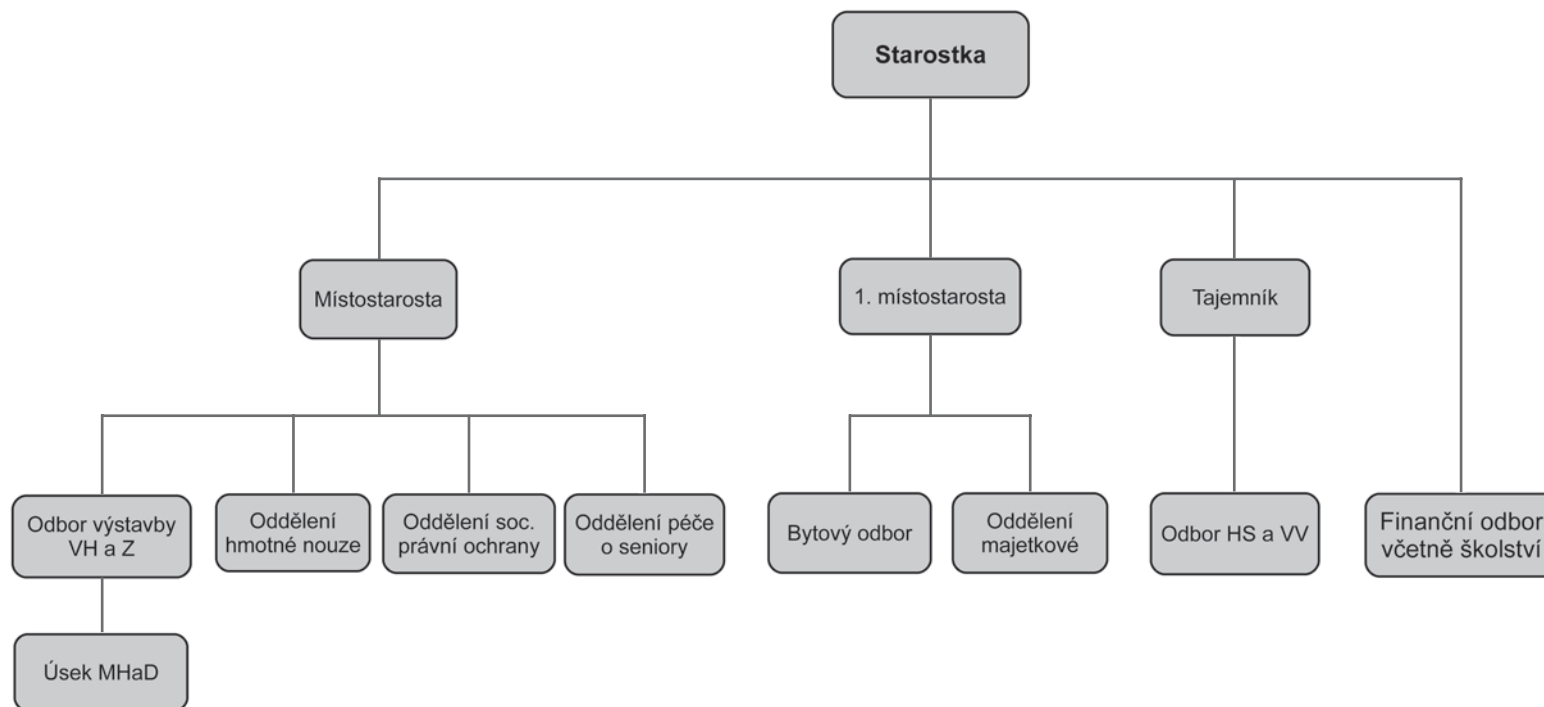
Starostka

Místostarosta

1. místostarosta

Tajemník

Odbor výstavby VH a Z

Úsek MHaD

Oddělení hmotné nouze

Oddělení soc. právní ochrany

Oddělení péče o seniory

Bytový odbor

Oddělení majetkové

Odbor HS a VV

Finanční odbor včetně školství